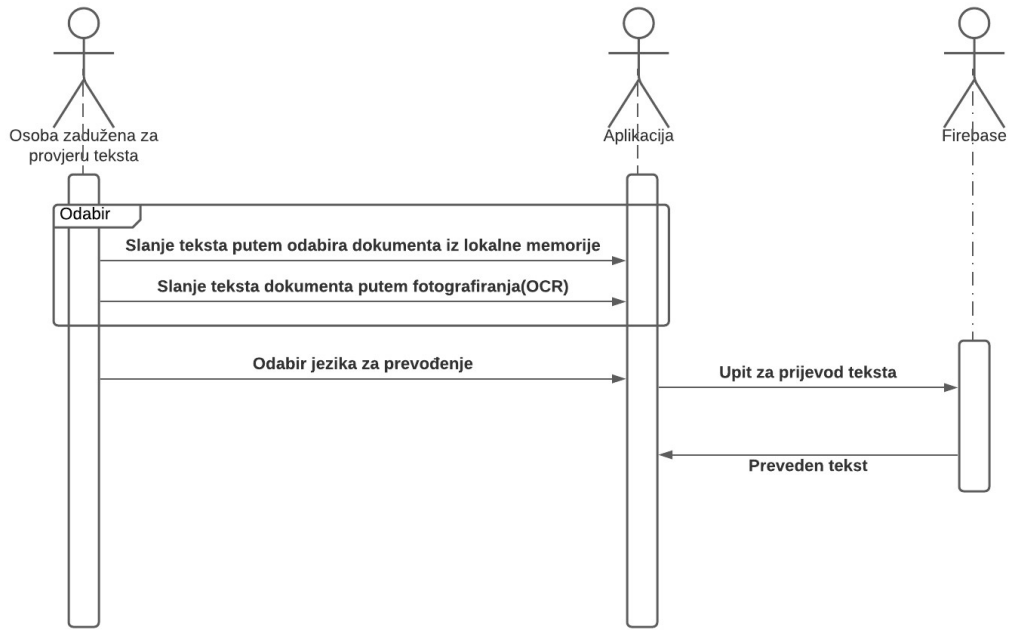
Osoba zadužena za provjeru teksta

Aplikacija

Firebase

Odabir

Slanje teksta putem odabira dokumenta iz lokalne memorije

Slanje teksta dokumenta putem fotografiranja(OCR)

Odabir jezika za prevođenje

Upit za prijevod teksta

Preveden tekst